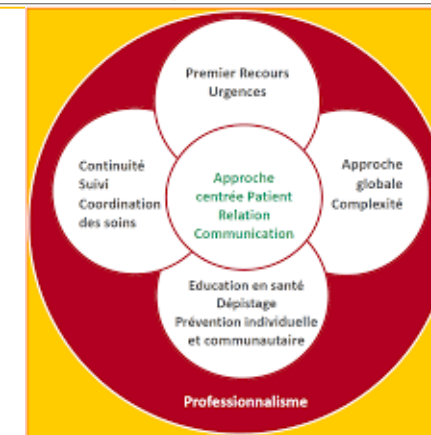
Premier Recours
Urgences

Continuité
Suivi
Coordination
des soins

Approche
centrée Patient
Relation
Communication

Approche
globale
Complexité

Education en santé
Dépistage
Prévention individuelle
et communautaire

Professionnalisme